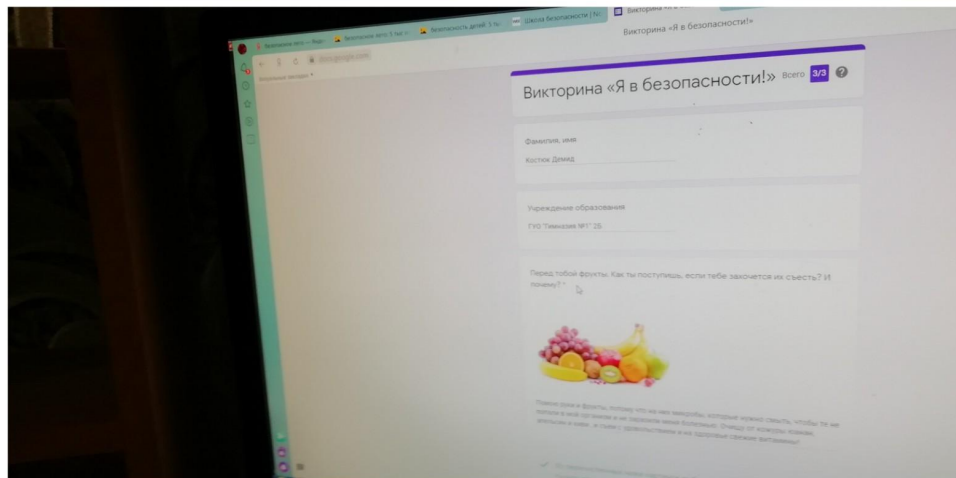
Безопасность детей | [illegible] Школа безопасности | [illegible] Викторина «Я в безопасности!»

Викторина «Я в безопасности!» Всего 3/3

Фамилия, имя
Костюк Демид

Учреждение образования
ГУО "Гимназия №1" 2Б

Перед тобой фрукты. Как ты поступишь, если тебе захочется их съесть? И почему? *

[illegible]